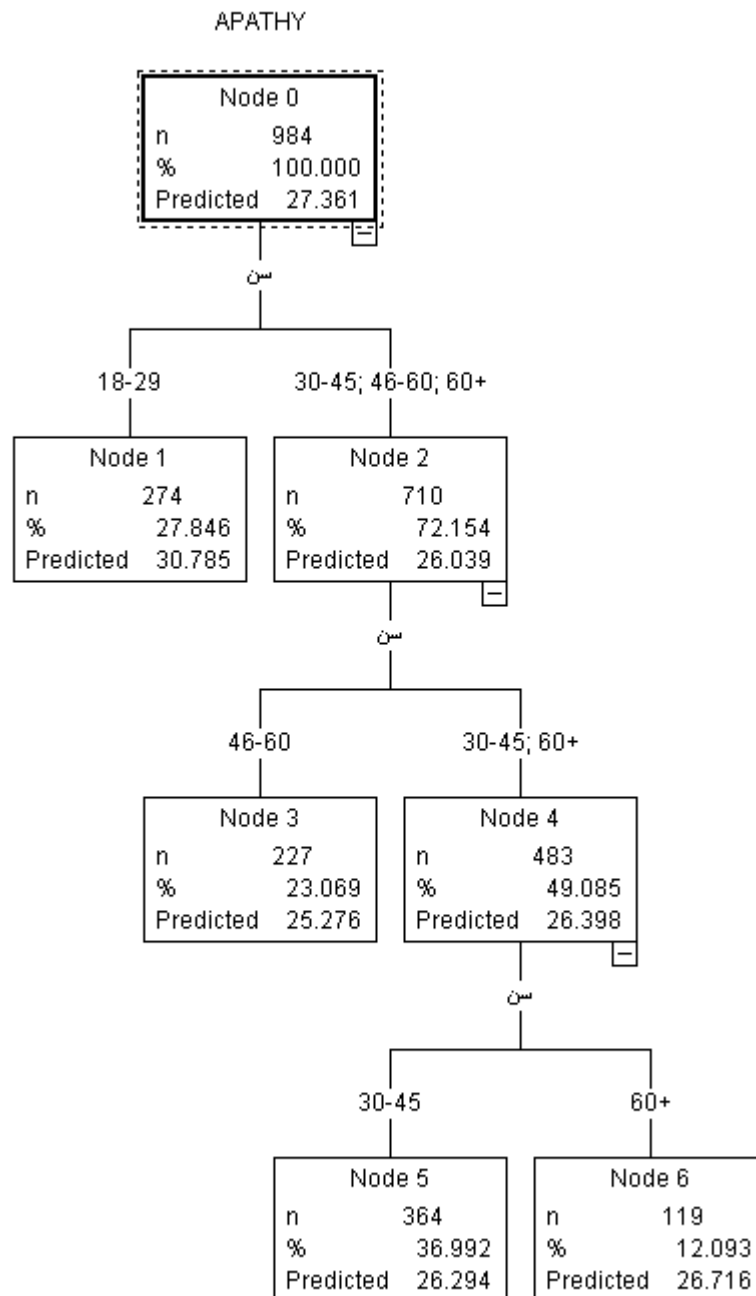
APATHY

Node 0
n 984
% 100.000
Predicted 27.361

سن

18-29

30-45; 46-60; 60+

Node 1
n 274
% 27.846
Predicted 30.785

Node 2
n 710
% 72.154
Predicted 26.039

سن

46-60

30-45; 60+

Node 3
n 227
% 23.069
Predicted 25.276

Node 4
n 483
% 49.085
Predicted 26.398

سن

30-45

60+

Node 5
n 364
% 36.992
Predicted 26.294

Node 6
n 119
% 12.093
Predicted 26.716